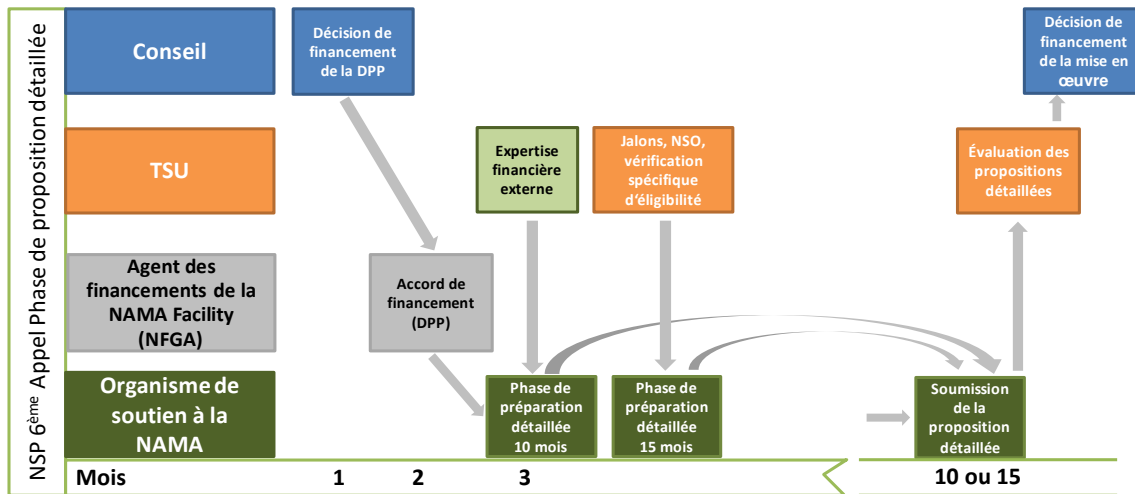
NSP 6ème Appel Phase de proposition détaillée

Conseil

TSU

Agent des financements de la NAMA Facility (NFGA)

Organisme de soutien à la NAMA

Mois

Décision de financement de la DPP

Accord de financement (DPP)

Expertise financière externe

Jalons, NSO, vérification spécifique d'éligibilité

Phase de préparation détaillée 10 mois

Phase de préparation détaillée 15 mois

Décision de financement de la mise en œuvre

Évaluation des propositions détaillées

Soumission de la proposition détaillée

1

2

3

10 ou 15